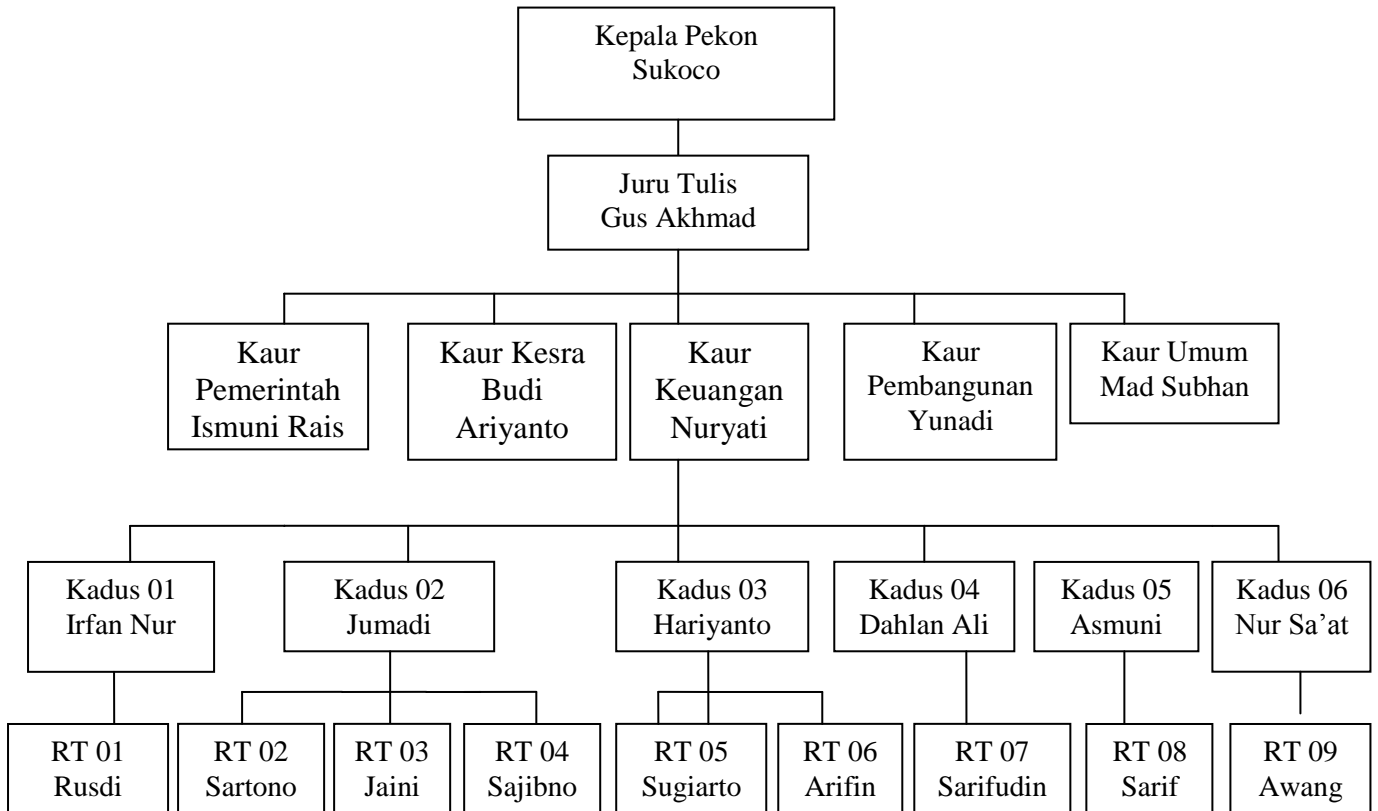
Kepala Pekon
Sukoco

Juru Tulis
Gus Akhmad

Kaur
Pemerintah
Ismuni Rais

Kaur Kesra
Budi
Ariyanto

Kaur
Keuangan
Nuryati

Kaur
Pembangunan
Yunadi

Kaur Umum
Mad Subhan

Kadus 01
Irfan Nur

Kadus 02
Jumadi

Kadus 03
Hariyanto

Kadus 04
Dahlan Ali

Kadus 05
Asmuni

Kadus 06
Nur Sa'at

RT 01
Rusdi

RT 02
Sartono

RT 03
Jaini

RT 04
Sajibno

RT 05
Sugiarto

RT 06
Arifin

RT 07
Sarifudin

RT 08
Sarif

RT 09
Awang